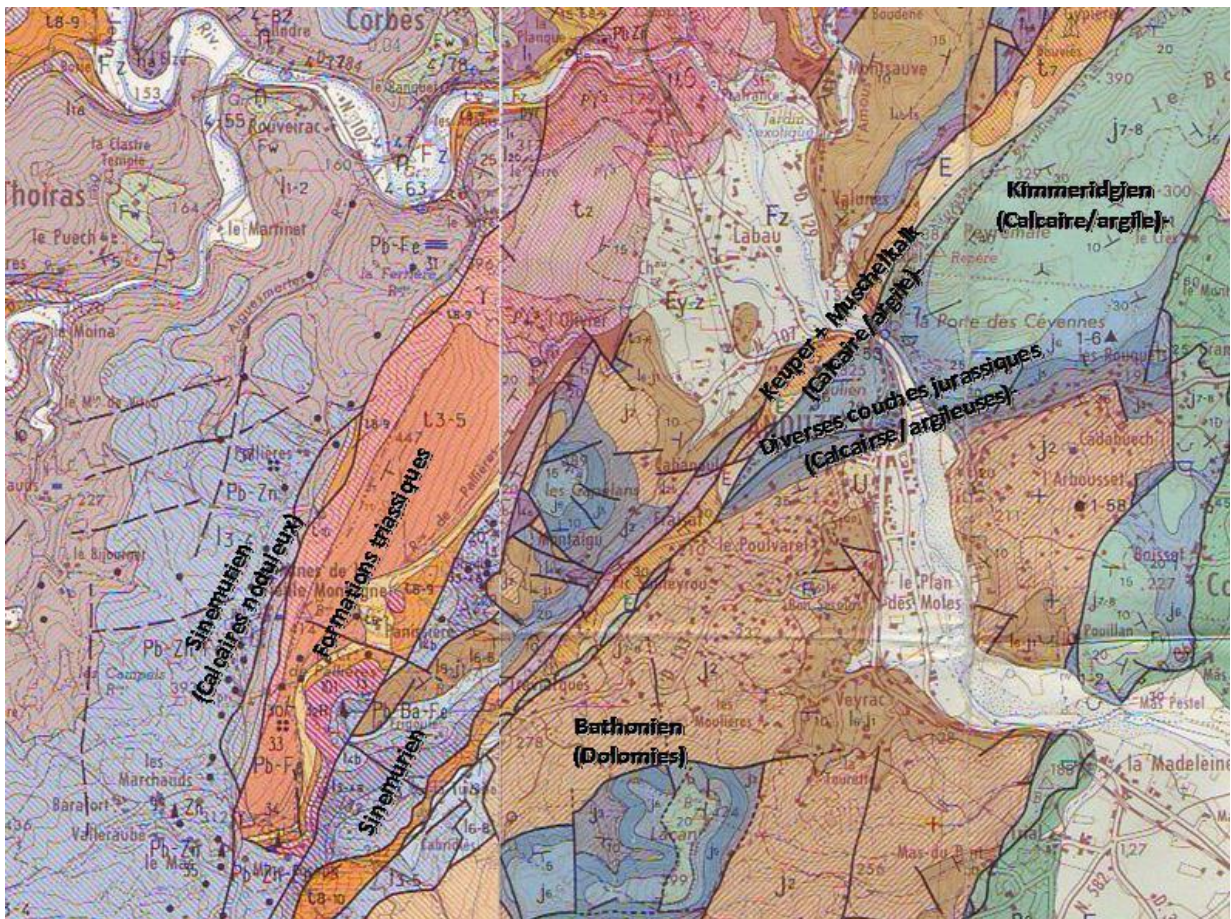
Corbes
Thoiras
la Clastre
Le Puech
le Martinet
Rouveirac
Labau
Montsauve
Valunes
Kimmeridgien (Calcaire/argile)
Keuper + Muschelkalk (Calcaire/argile)
la Porte des Cévennes
Diverses couches jurassiques (Calcaire / argileuses)
Formations triassiques
Sinemurien (Calcaires noduleux)
Sinemurien
Bathonien (Dolomies)
le Poulvarel
le Plan des Moles
Cadabuech
l'Arboussel
Boisset
Pouillan
Veyrac
Mas Pestel
la Madeleine
Les Marchands
Valleraube
le Mas
les Campels
la Bijourie
Montalgu
les Moulières
Mas-du-Pont
Pb-Zn
Pb-Fe
Pb-Ba-Fe
$t_{3-5}$
$t_2$
Fz
$j^2$
$j_{7-8}$
E